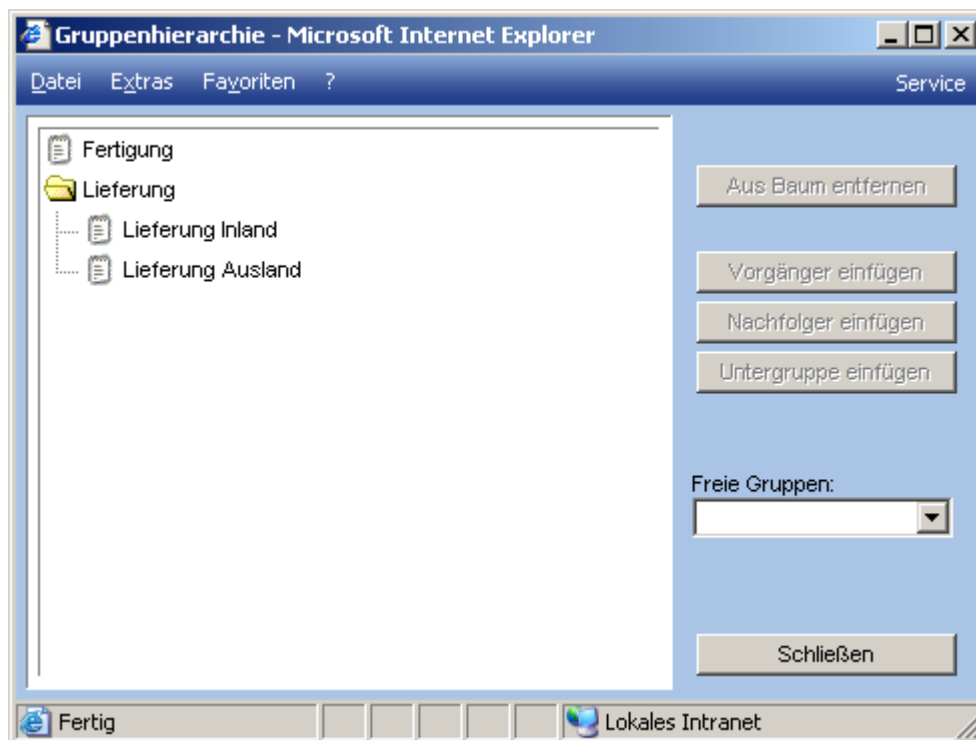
Gruppenhierarchie - Microsoft Internet Explorer

Datei Extras Favoriten ? Service

Fertigung
Lieferung
Lieferung Inland
Lieferung Ausland

Aus Baum entfernen

Vorgänger einfügen
Nachfolger einfügen
Untergruppe einfügen

Freie Gruppen:

Schließen

Fertig

Lokales Intranet